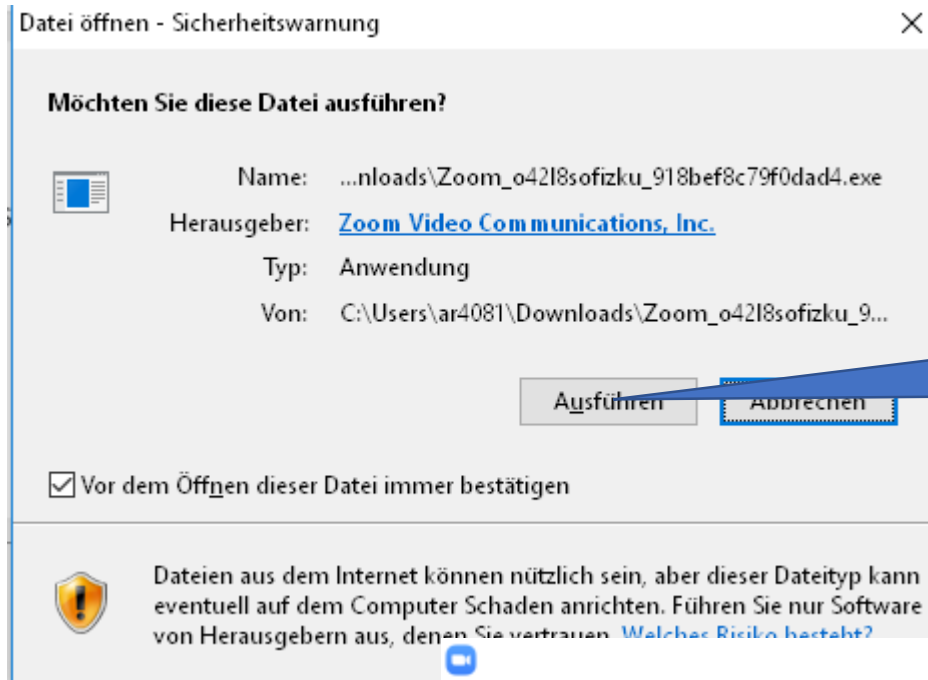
Datei öffnen - Sicherheitswarnung

Möchten Sie diese Datei ausführen?

Name: ...nloads\Zoom_o42l8sofizku_918bef8c79f0dad4.exe

Herausgeber: Zoom Video Communications, Inc.

Typ: Anwendung

Von: C:\Users\ar4081\Downloads\Zoom_o42l8sofizku_9...

Ausführen Abbrechen

Vor dem Öffnen dieser Datei immer bestätigen

Dateien aus dem Internet können nützlich sein, aber dieser Dateityp kann eventuell auf dem Computer Schaden anrichten. Führen Sie nur Software von Herausgebern aus, denen Sie vertrauen. Welches Risiko besteht?